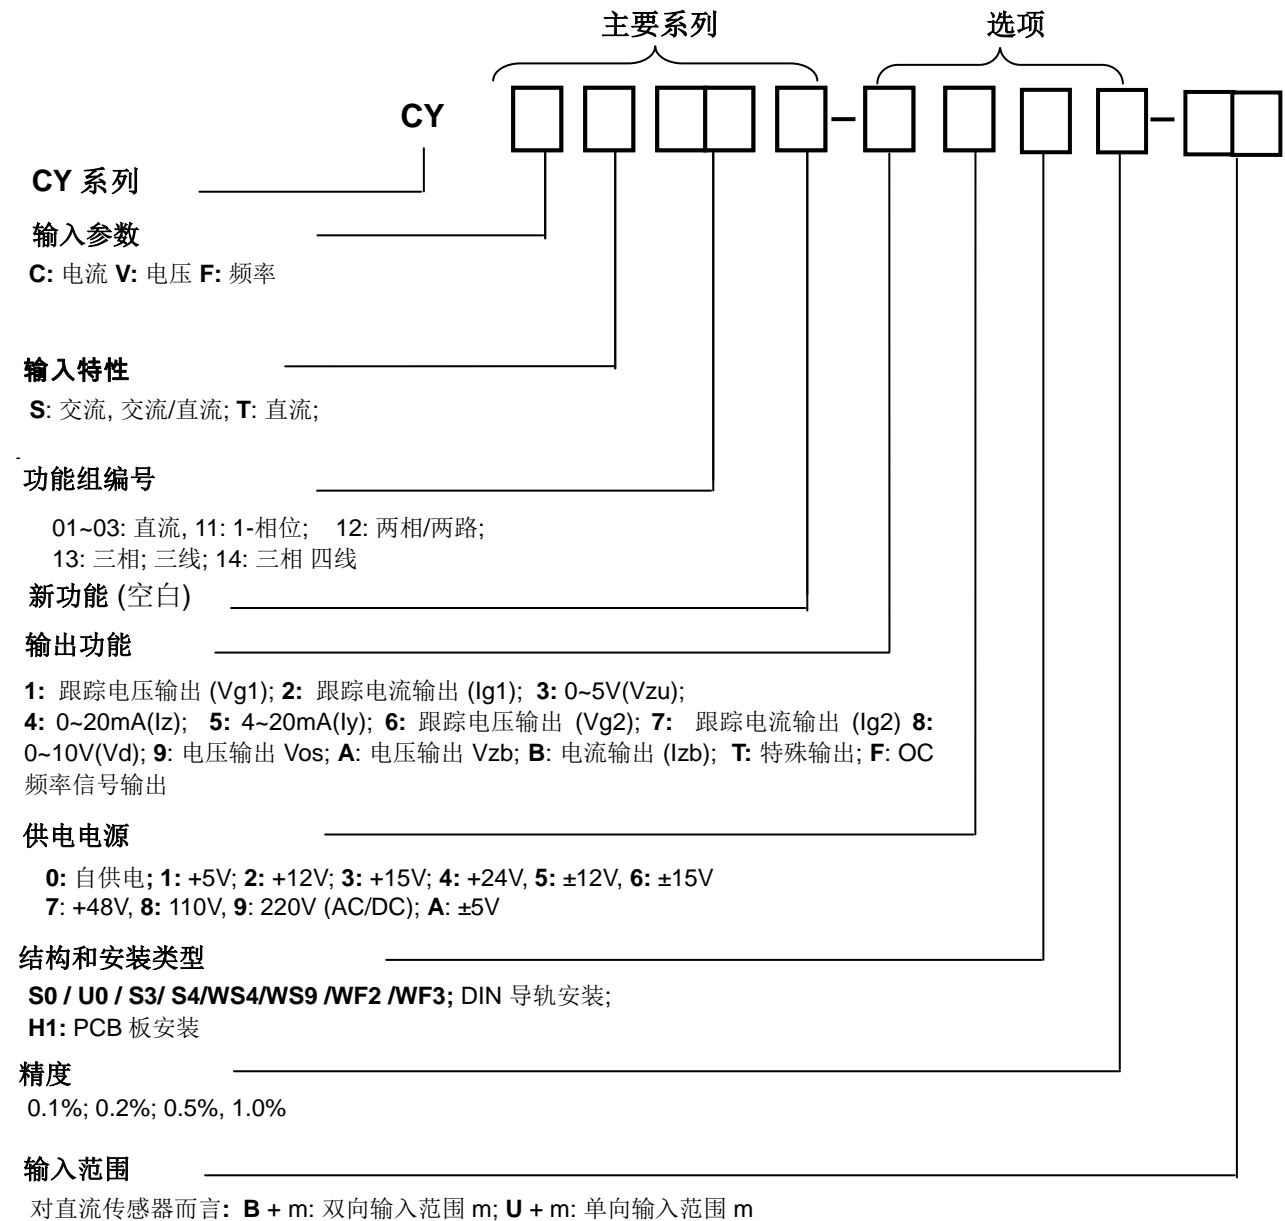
主要系列

选项

CY □ □ □□ □ – □ □ □ □ – □□

CY 系列

输入参数

C: 电流 V: 电压 F: 频率

输入特性

S: 交流, 交流/直流; T: 直流;

功能组编号

01~03: 直流, 11: 1-相位; 12: 两相/两路; 13: 三相; 三线; 14: 三相 四线

新功能 (空白)

输出功能

1: 跟踪电压输出 (Vg1); 2: 跟踪电流输出 (Ig1); 3: 0~5V(Vzu); 4: 0~20mA(Iz); 5: 4~20mA(Iy); 6: 跟踪电压输出 (Vg2); 7: 跟踪电流输出 (Ig2) 8: 0~10V(Vd); 9: 电压输出 Vos; A: 电压输出 Vzb; B: 电流输出 (Izb); T: 特殊输出; F: OC 频率信号输出

供电电源

0: 自供电; 1: +5V; 2: +12V; 3: +15V; 4: +24V, 5: ±12V, 6: ±15V
7: +48V, 8: 110V, 9: 220V (AC/DC); A: ±5V

结构和安装类型

S0 / U0 / S3/ S4/WS4/WS9 /WF2 /WF3; DIN 导轨安装;
H1: PCB 板安装

精度

0.1%; 0.2%; 0.5%, 1.0%

输入范围

对直流传感器而言: B + m: 双向输入范围 m; U + m: 单向输入范围 m